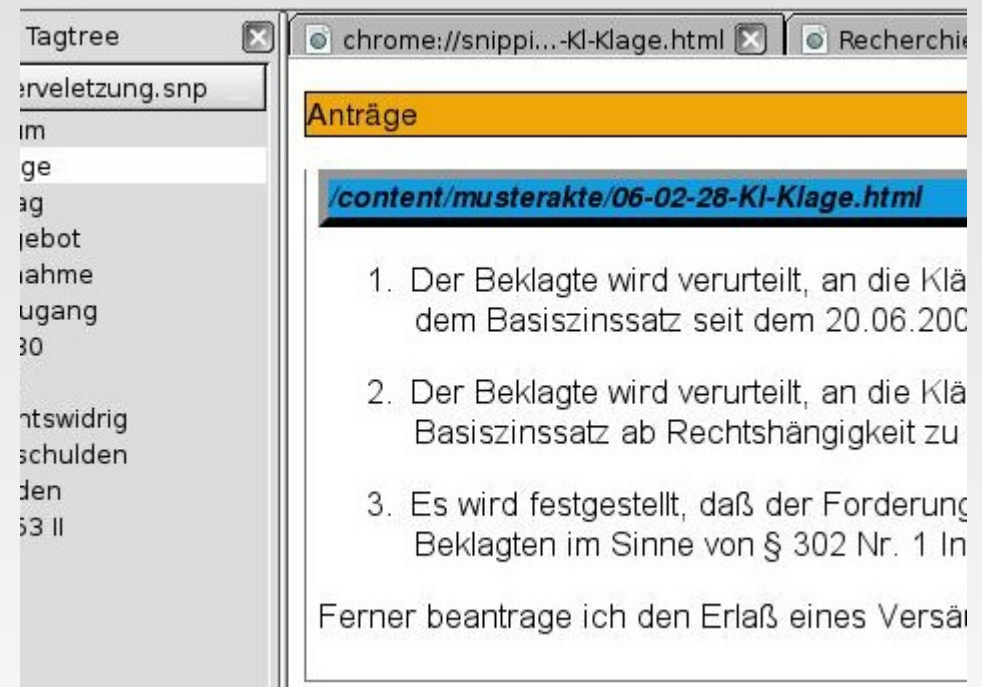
Tagtree

erveletzung.snp

im

ge

ag

jebot

ıahme

ugang

30

ıtswidrig

schulden

den

53 II

chrome://snippi...-Kl-Klage.html

Recherchie

Anträge

/content/musterakte/06-02-28-Kl-Klage.html

1. Der Beklagte wird verurteilt, an die Klä dem Basiszinssatz seit dem 20.06.200

2. Der Beklagte wird verurteilt, an die Klä Basiszinssatz ab Rechtshängigkeit zu

3. Es wird festgestellt, daß der Forderung Beklagten im Sinne von § 302 Nr. 1 In

Ferner beantrage ich den Erlaß eines Versä